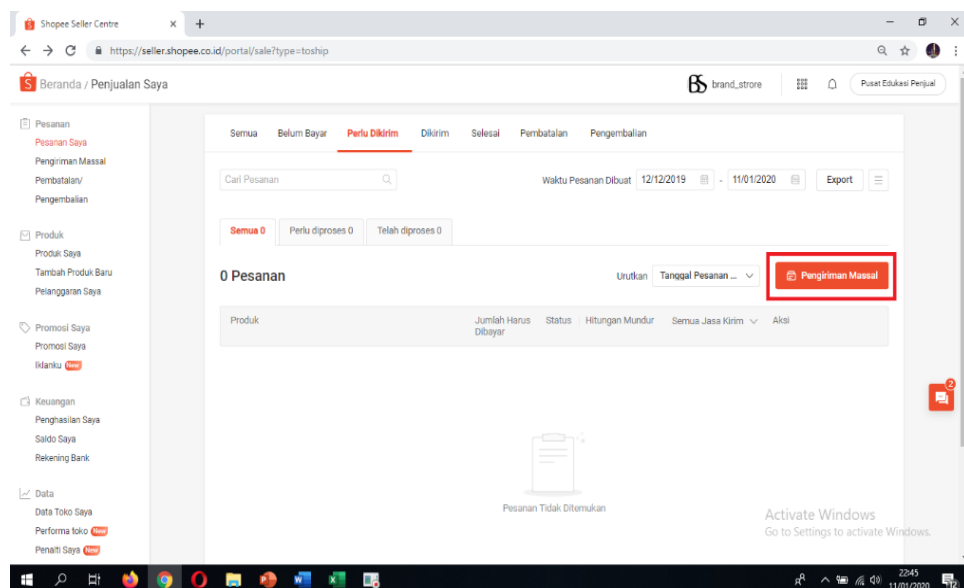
Shopee Seller Centre ×
https://seller.shopee.co.id/portal/sale?type=toship

Beranda / Penjualan Saya
brand_strore
Pusat Edukasi Penjual

Pesanan
Pesanan Saya
Pengiriman Massal
Pembatalan/ Pengembalian

Produk
Produk Saya
Tambah Produk Baru
Pelanggaran Saya

Promosi Saya
Promosi Saya
Iklanku New

Keuangan
Penghasilan Saya
Saldo Saya
Rekening Bank

Data
Data Toko Saya
Performa toko New
Penalti Saya New

Semua | Belum Bayar | Perlu Dikirim | Dikirim | Selesai | Pembatalan | Pengembalian

Cari Pesanan
Waktu Pesanan Dibuat 12/12/2019 - 11/01/2020
Export

Semua 0 | Perlu diproses 0 | Telah diproses 0

0 Pesanan
Urutkan Tanggal Pesanan ...
Pengiriman Massal

| Produk | Jumlah Harus Dibayar | Status | Hitungan Mundur | Semua Jasa Kirim | Aksi |
|---|---|---|---|---|---|

Pesanan Tidak Ditemukan

2

Activate Windows
Go to Settings to activate Windows.

22:45
11/01/2020